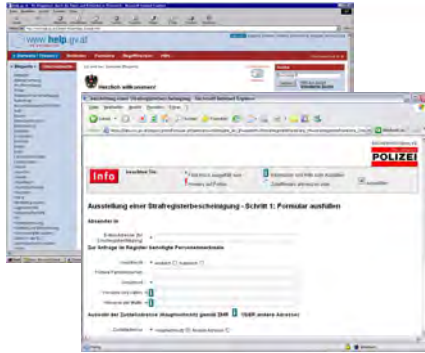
www.help.gv.at

Herzlich willkommen!

Ausstellung einer Strafregisterbescheinigung - Microsoft Internet Explorer

POLIZEI

Info

Ausstellung einer Strafregisterbescheinigung - Schritt 1: Formular ausfüllen

Absender/in

Zur Anfrage im Register benötigte Personenmerkmale

Auswahl der Zustelladresse (Hauptwohnsitz gemäß ZMR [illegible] andere Adresse)